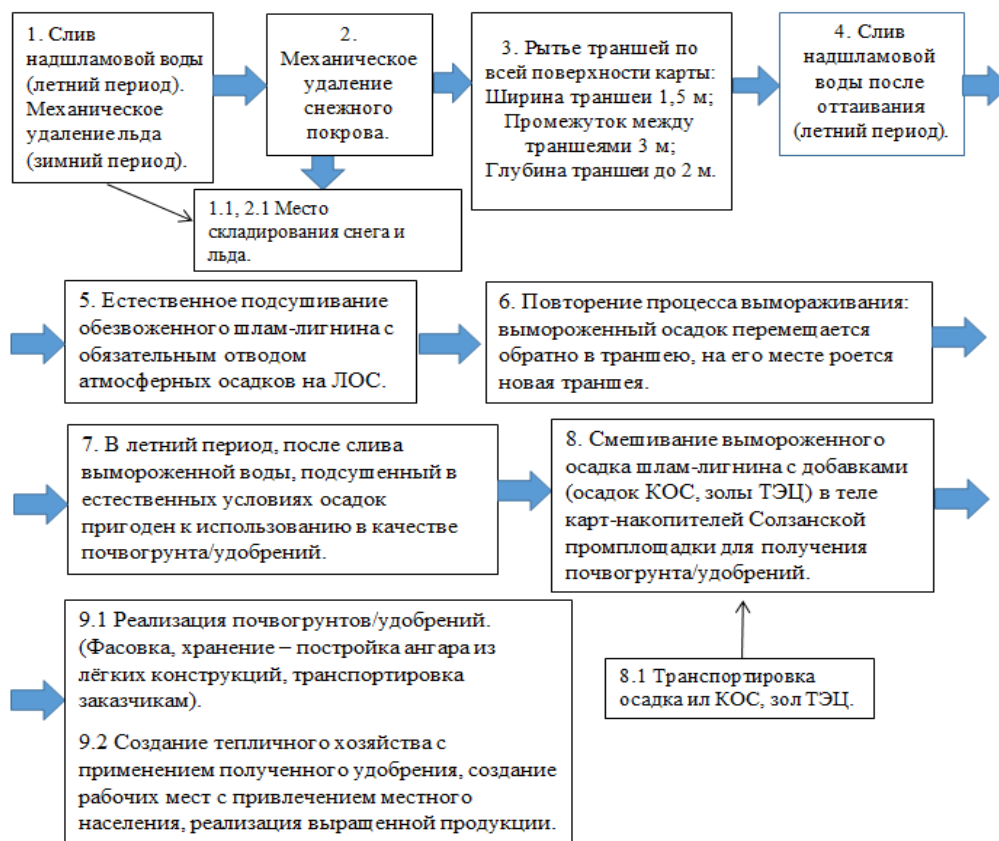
1. Слив надшламовой воды (летний период). Механическое удаление льда (зимний период).

2. Механическое удаление снежного покрова.

3. Рытье траншей по всей поверхности карты: Ширина траншеи 1,5 м; Промежуток между траншеями 3 м; Глубина траншеи до 2 м.

4. Слив надшламовой воды после оттаивания (летний период).

1.1, 2.1 Место складирования снега и льда.

5. Естественное подсушивание обезвоженного шлам-лигнина с обязательным отводом атмосферных осадков на ЛОС.

6. Повторение процесса вымораживания: вымороженный осадок перемещается обратно в траншею, на его месте роется новая траншея.

7. В летний период, после слива вымороженной воды, подсушенный в естественных условиях осадок пригоден к использованию в качестве почвогрунта/удобрений.

8. Смешивание вымороженного осадка шлам-лигнина с добавками (осадок КОС, золы ТЭЦ) в теле карт-накопителей Солзанской промплощадки для получения почвогрунта/удобрений.

9.1 Реализация почвогрунтов/удобрений. (Фасовка, хранение – постройка ангара из лёгких конструкций, транспортировка заказчикам).

9.2 Создание тепличного хозяйства с применением полученного удобрения, создание рабочих мест с привлечением местного населения, реализация выращенной продукции.

8.1 Транспортировка осадка ил КОС, зол ТЭЦ.